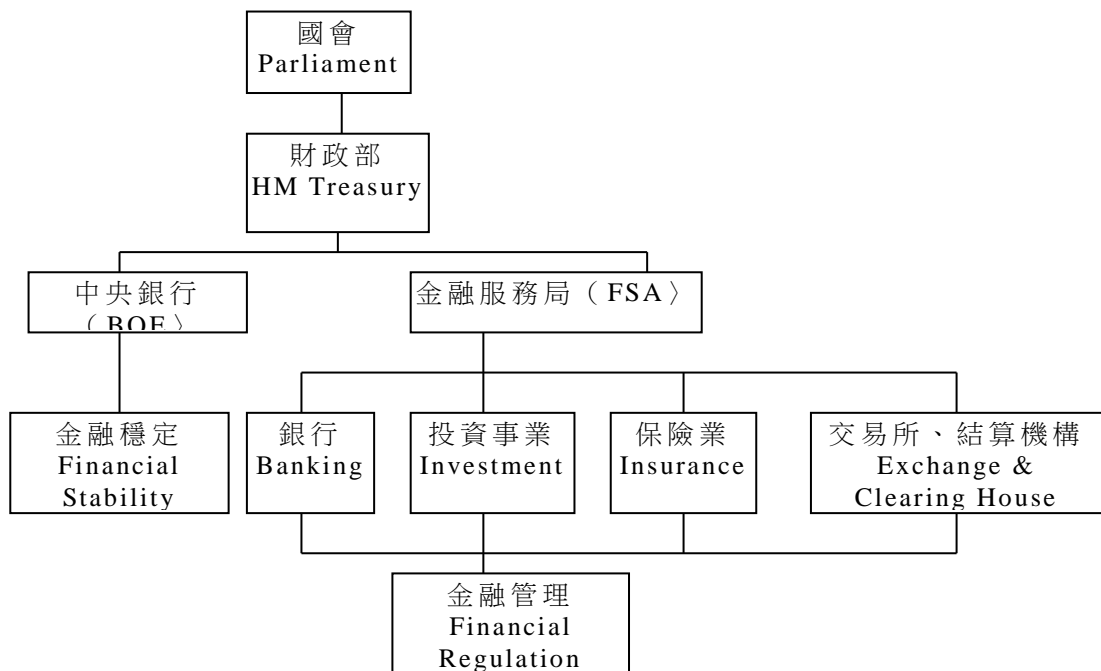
國會
Parliament

財政部
HM Treasury

中央銀行
（BOE）

金融服務局（FSA）

金融穩定
Financial
Stability

銀行
Banking

投資事業
Investment

保險業
Insurance

交易所、結算機構
Exchange &
Clearing House

金融管理
Financial
Regulation